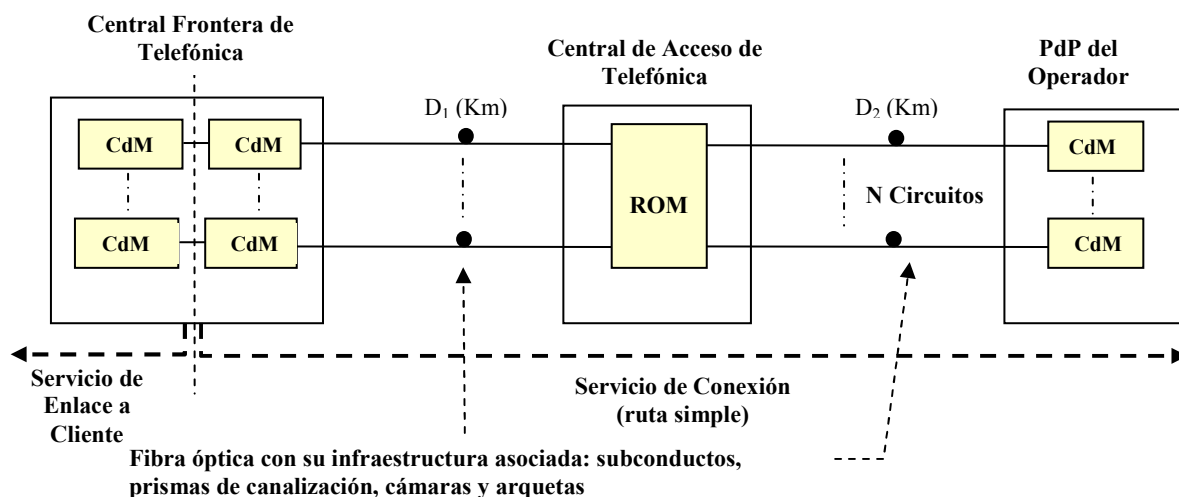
Central Frontera de Telefónica

Central de Acceso de Telefónica

PdP del Operador

$D_1$ (Km)

$D_2$ (Km)

CdM

CdM

CdM

CdM

ROM

N Circuitos

CdM

CdM

Servicio de Enlace a Cliente

Servicio de Conexión (ruta simple)

Fibra óptica con su infraestructura asociada: subconductos, prismas de canalización, cámaras y arquetas